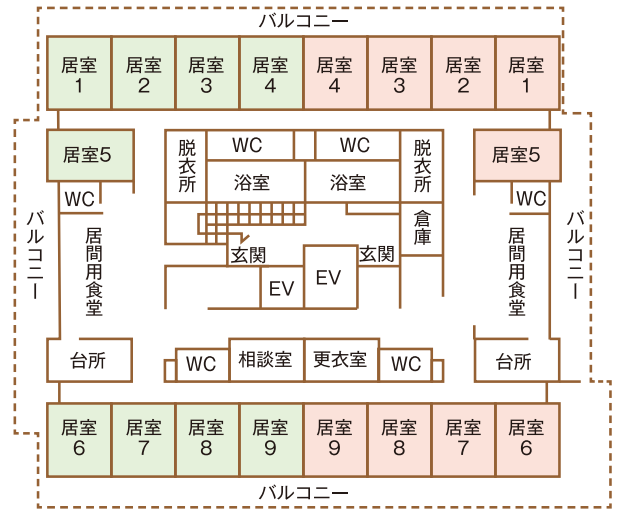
バルコニー

居室 1
居室 2
居室 3
居室 4
居室 4
居室 3
居室 2
居室 1

居室5
WC
居間用食堂
台所

バルコニー

脱衣所
WC
浴室
WC
浴室
脱衣所
倉庫
玄関
EV
EV
玄関
WC
相談室
更衣室
WC

居室5
WC
居間用食堂
台所

バルコニー

居室 6
居室 7
居室 8
居室 9
居室 9
居室 8
居室 7
居室 6

バルコニー